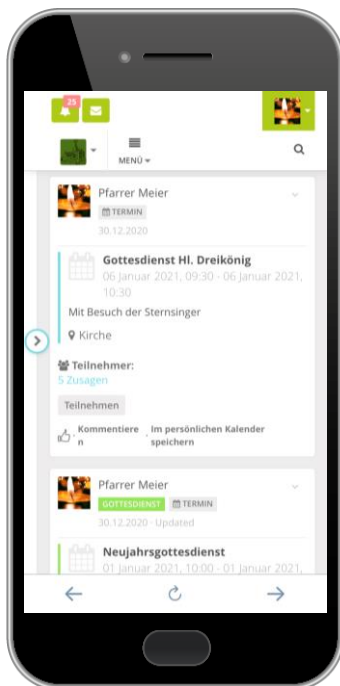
25

MENÜ

Pfarrer Meier
TERMIN
30.12.2020

Gottesdienst Hl. Dreikönig
06 Januar 2021, 09:30 - 06 Januar 2021, 10:30

Mit Besuch der Sternsinger

Kirche

Teilnehmer:
5 Zusagen

Teilnehmen

Kommentieren · Im persönlichen Kalender speichern

Pfarrer Meier
GOTTESDIENST TERMIN
30.12.2020 · Updated

Neujahrsgottesdienst
01 Januar 2021, 10:00 - 01 Januar 2021,